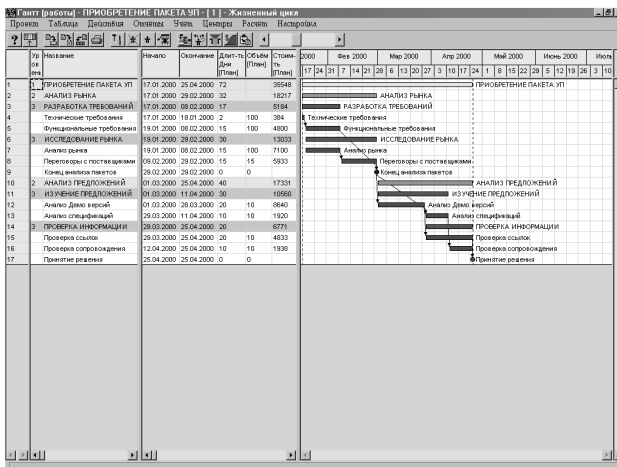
Гантт [работы] - ПРИОБРЕТЕНИЕ ПАКЕТА УП - [ 1 ] - Жизненный цикл

Проект Таблица Действия Оценки Учет Центры Расчет Настройка

| | Ур ов ень | Название | Начало | Окончание | Длит-ть Дни [План] | Объём [План] | Стоим-ть [План] |
|---|---|---|---|---|---|---|---|
| 1 | 1 | ПРИОБРЕТЕНИЕ ПАКЕТА УП | 17.01.2000 | 25.04.2000 | 72 | | 35548 |
| 2 | 2 | АНАЛИЗ РЫНКА | 17.01.2000 | 29.02.2000 | 32 | | 18217 |
| 3 | 3 | РАЗРАБОТКА ТРЕБОВАНИЙ | 17.01.2000 | 08.02.2000 | 17 | | 5184 |
| 4 | | Технические требования | 17.01.2000 | 18.01.2000 | 2 | 100 | 384 |
| 5 | | Функциональные требования | 19.01.2000 | 08.02.2000 | 15 | 100 | 4800 |
| 6 | 3 | ИССЛЕДОВАНИЕ РЫНКА | 19.01.2000 | 29.02.2000 | 30 | | 13033 |
| 7 | | Анализ рынка | 19.01.2000 | 08.02.2000 | 15 | 100 | 7100 |
| 8 | | Переговоры с поставщиками | 09.02.2000 | 29.02.2000 | 15 | 15 | 5933 |
| 9 | | Конец анализа пакетов | 29.02.2000 | 29.02.2000 | 0 | 0 | |
| 10 | 2 | АНАЛИЗ ПРЕДЛОЖЕНИЙ | 01.03.2000 | 25.04.2000 | 40 | | 17331 |
| 11 | 3 | ИЗУЧЕНИЕ ПРЕДЛОЖЕНИЙ | 01.03.2000 | 11.04.2000 | 30 | | 10560 |
| 12 | | Анализ Демо версий | 01.03.2000 | 28.03.2000 | 20 | 10 | 8640 |
| 13 | | Анализ спецификаций | 29.03.2000 | 11.04.2000 | 10 | 10 | 1920 |
| 14 | 3 | ПРОВЕРКА ИНФОРМАЦИИ | 29.03.2000 | 25.04.2000 | 20 | | 6771 |
| 15 | | Проверка ссылок | 29.03.2000 | 25.04.2000 | 20 | 10 | 4833 |
| 16 | | Проверка сопровождения | 12.04.2000 | 25.04.2000 | 10 | 10 | 1938 |
| 17 | | Принятие решения | 25.04.2000 | 25.04.2000 | 0 | 0 | |

2000 Фев 2000 Мар 2000 Апр 2000 Май 2000 Июнь 2000 Июль

17 24 31 7 14 21 28 6 13 20 27 3 10 17 24 1 8 15 22 29 5 12 19 26 3 10

ПРИОБРЕТЕНИЕ ПАКЕТА УП
АНАЛИЗ РЫНКА
РАЗРАБОТКА ТРЕБОВАНИЙ
Технические требования
Функциональные требования
ИССЛЕДОВАНИЕ РЫНКА
Анализ рынка
Переговоры с поставщиками
Конец анализа пакетов
АНАЛИЗ ПРЕДЛОЖЕНИЙ
ИЗУЧЕНИЕ ПРЕДЛОЖЕНИЙ
Анализ Демо версий
Анализ спецификаций
ПРОВЕРКА ИНФОРМАЦИИ
Проверка ссылок
Проверка сопровождения
Принятие решения